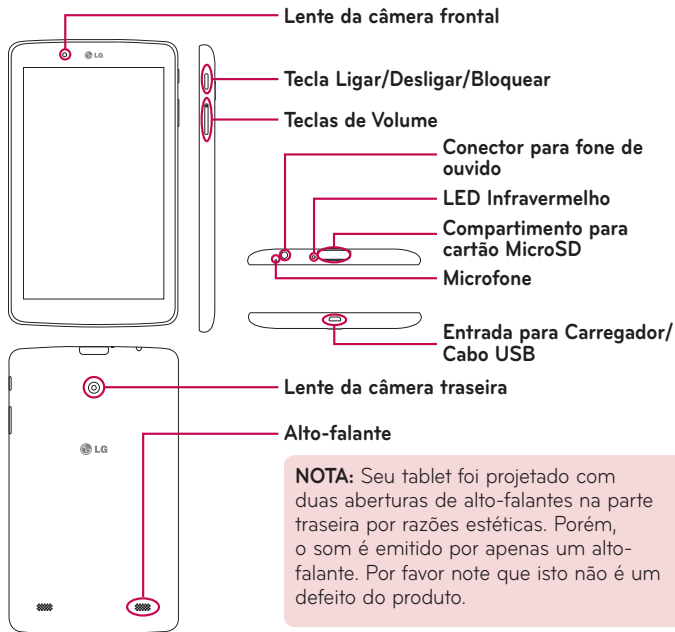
Lente da câmera frontal

LG

Tecla Ligar/Desligar/Bloquear

Teclas de Volume

Conector para fone de ouvido

LED Infravermelho

Compartimento para cartão MicroSD

Microfone

Entrada para Carregador/ Cabo USB

Lente da câmera traseira

LG

Alto-falante

NOTA: Seu tablet foi projetado com duas aberturas de alto-falantes na parte traseira por razões estéticas. Porém, o som é emitido por apenas um alto-falante. Por favor note que isto não é um defeito do produto.